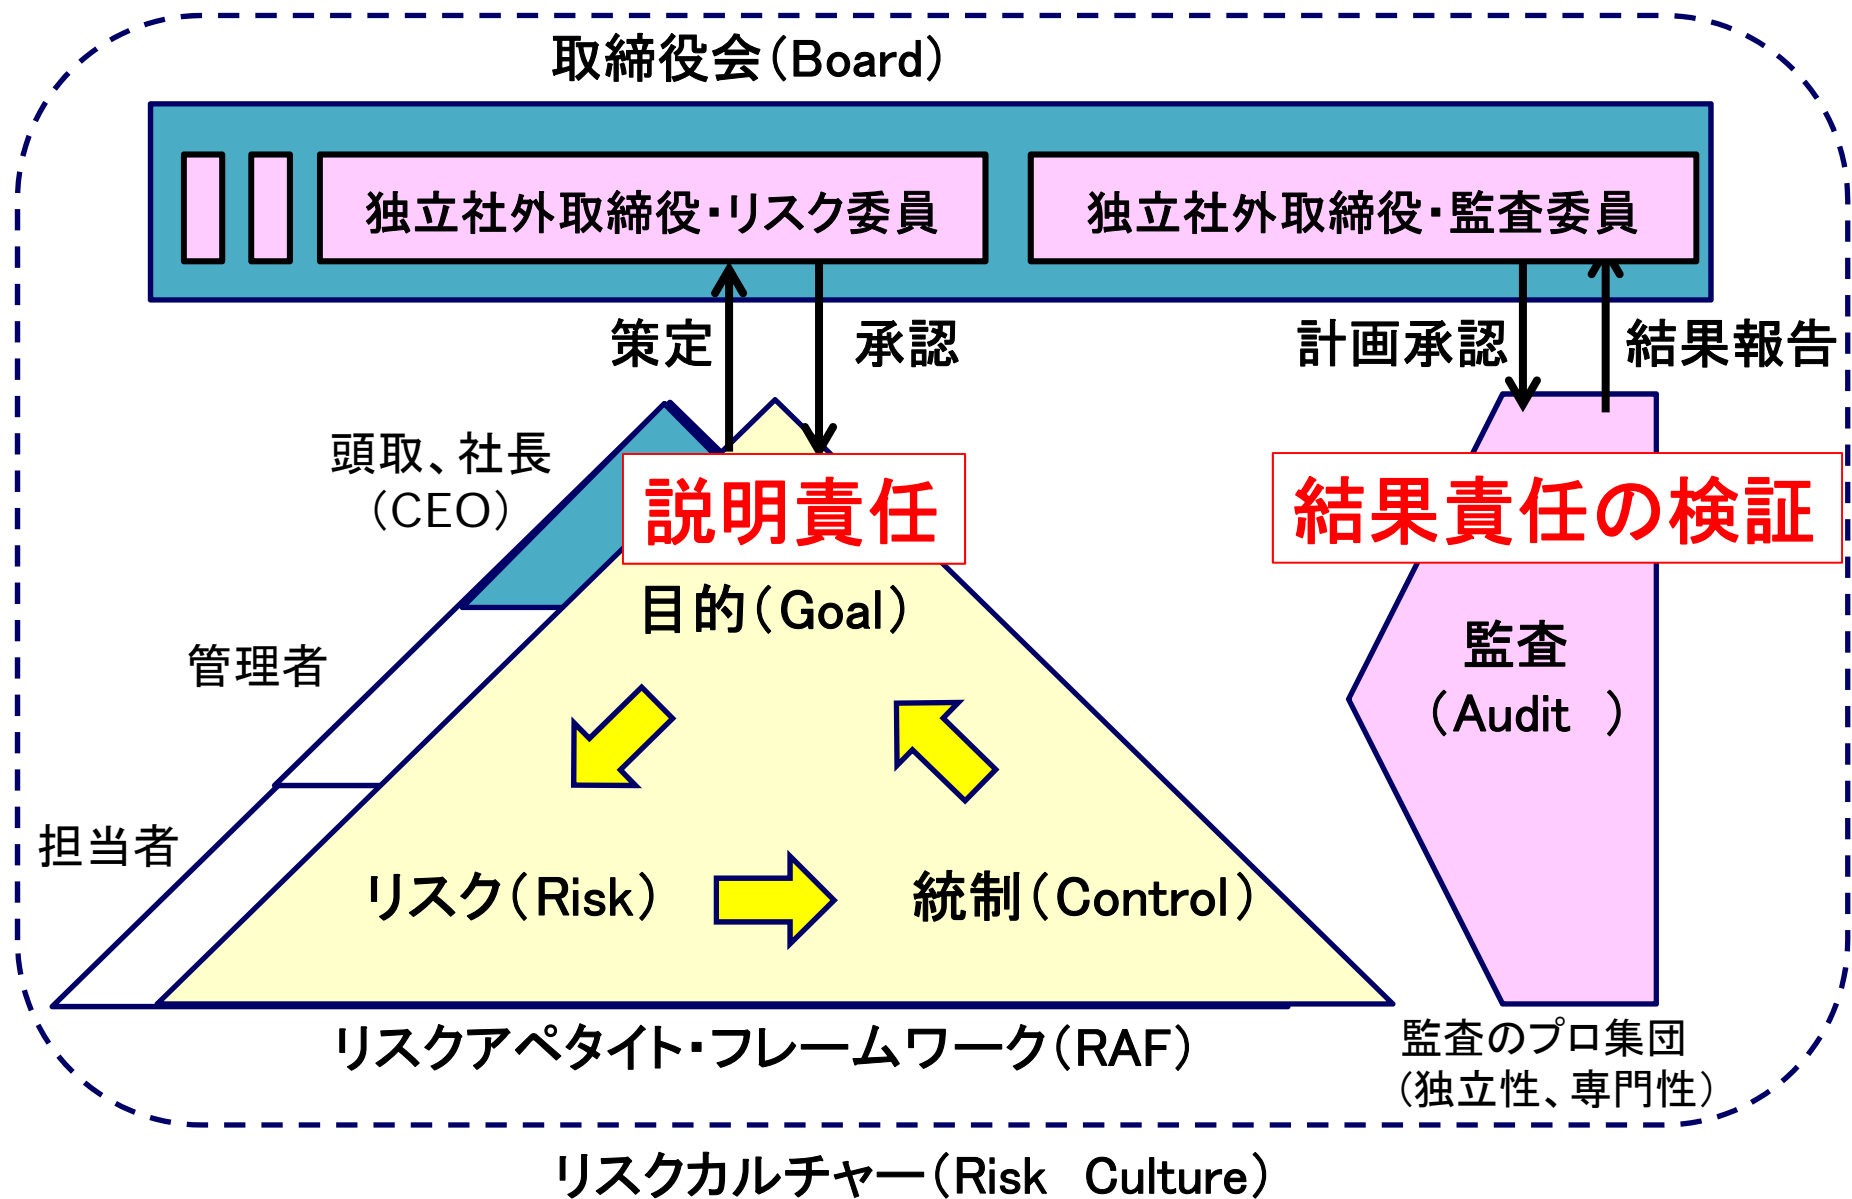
取締役会(Board)

独立社外取締役・リスク委員

独立社外取締役・監査委員

策定

承認

計画承認

結果報告

頭取、社長
(CEO)

説明責任

結果責任の検証

目的(Goal)

管理者

監査
(Audit )

担当者

リスク(Risk)

統制(Control)

リスクアペタイト・フレームワーク(RAF)

監査のプロ集団
(独立性、専門性)

リスクカルチャー(Risk Culture)